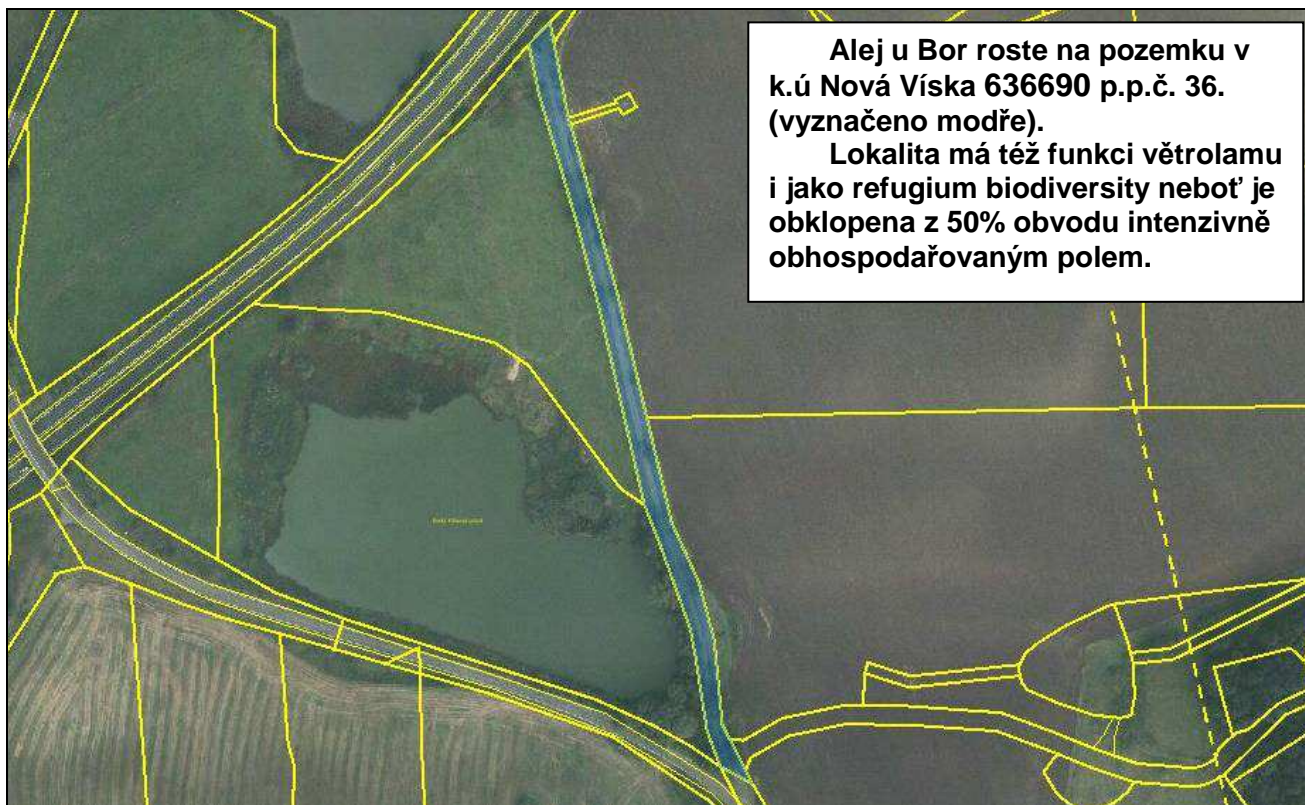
Alej u Bor roste na pozemku v k.ú Nová Víska 636690 p.p.č. 36. (vyznačeno modře).

Lokalita má též funkci větrolamu i jako refugium biodiversity neboť je obklopena z 50% obvodu intenzivně obhospodařovaným polem.

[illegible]